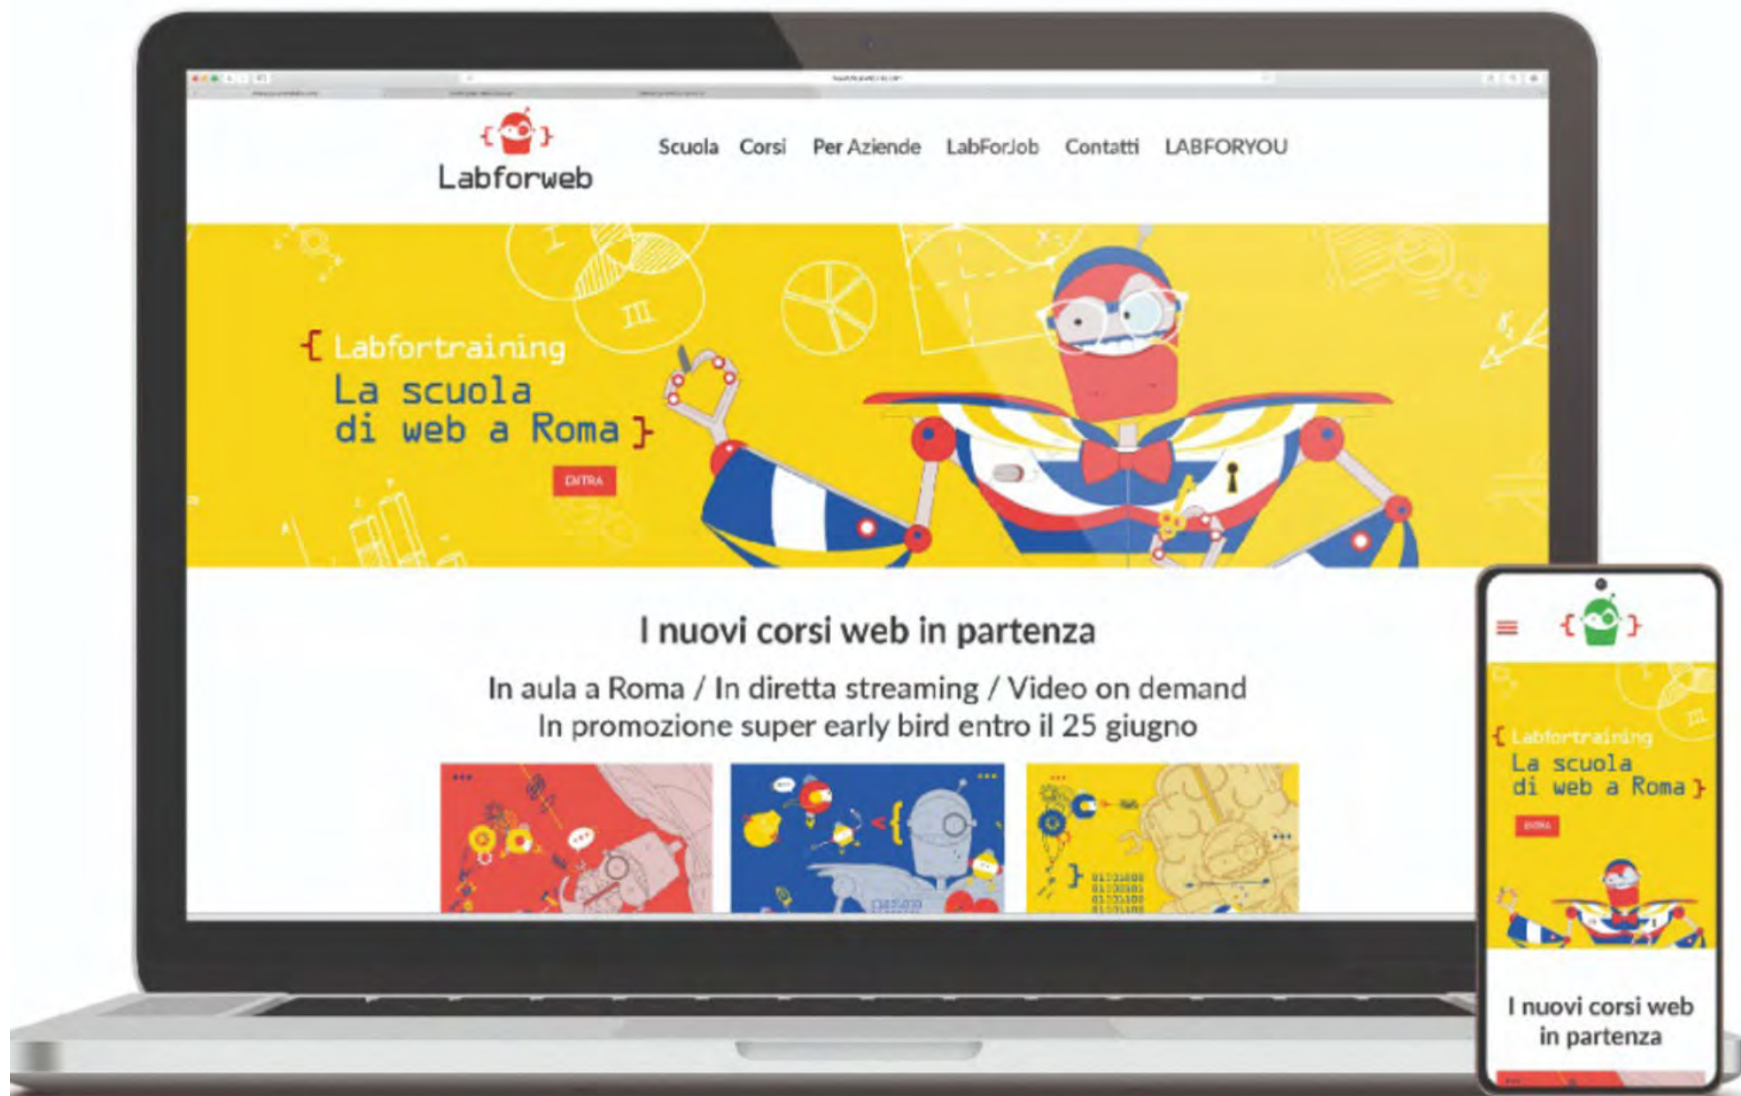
Labforweb

Scuola Corsi Per Aziende LabForJob Contatti LABFORYOU

{ Labfortraining
La scuola
di web a Roma }

ENTRA

I nuovi corsi web in partenza

In aula a Roma / In diretta streaming / Video on demand
In promozione super early bird entro il 25 giugno

{ Labfortraining
La scuola
di web a Roma }

ENTRA

I nuovi corsi web in partenza